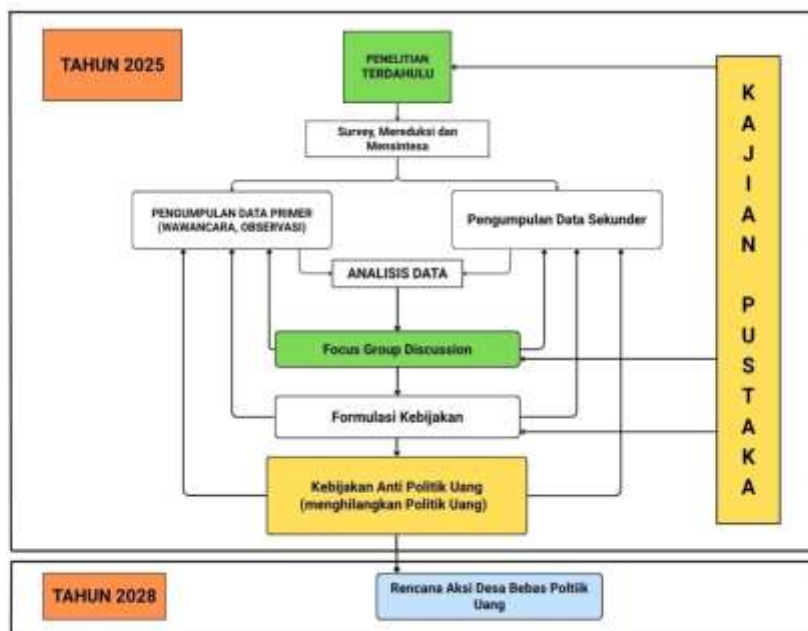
TAHUN 2025

PENELITIAN TERDAHULU

Survey, Mereduksi dan Mensintesa

PENGUMPULAN DATA PRIMER (WAWANCARA, OBSERVASI)

Pengumpulan Data Sekunder

ANALISIS DATA

Focus Group Discussion

Formulasi Kebijakan

Kebijakan Anti Politik Uang (menghilangkan Politik Uang)

K A J I A N P U S T A K A

TAHUN 2028

Rencana Aksi Desa Bebas Poltik Uang